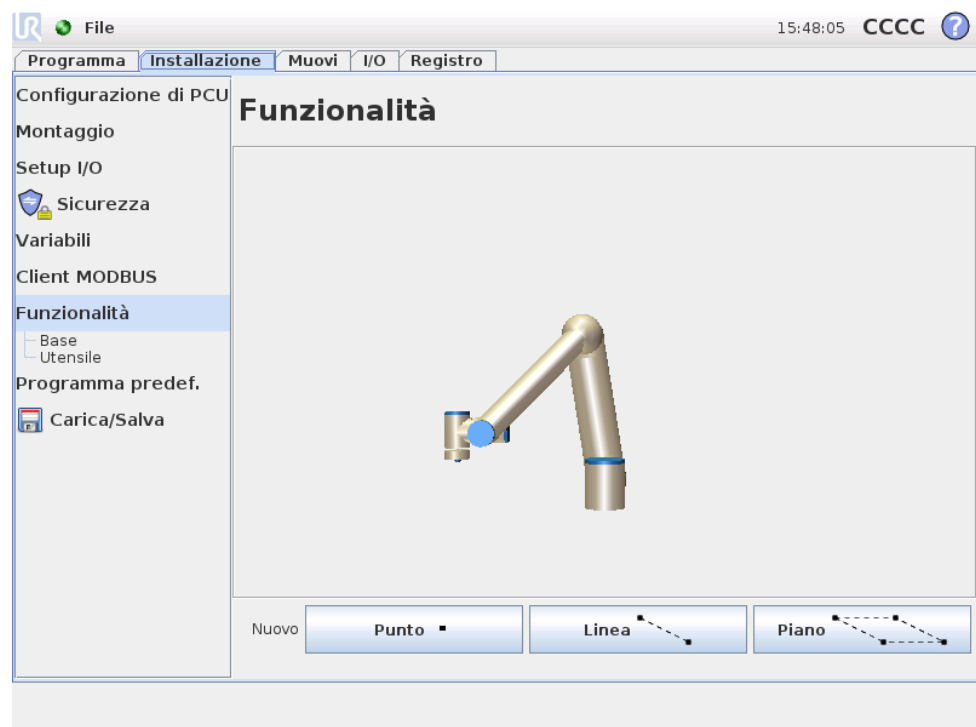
File

15:48:05 CCCC ?

Programma | Installazione | Muovi | I/O | Registro

Configurazione di PCU
Montaggio
Setup I/O
Sicurezza
Variabili
Client MODBUS
Funzionalità
Base
Utensile
Programma predef.
Carica/Salva

Funzionalità

Nuovo
Punto
Linea
Piano